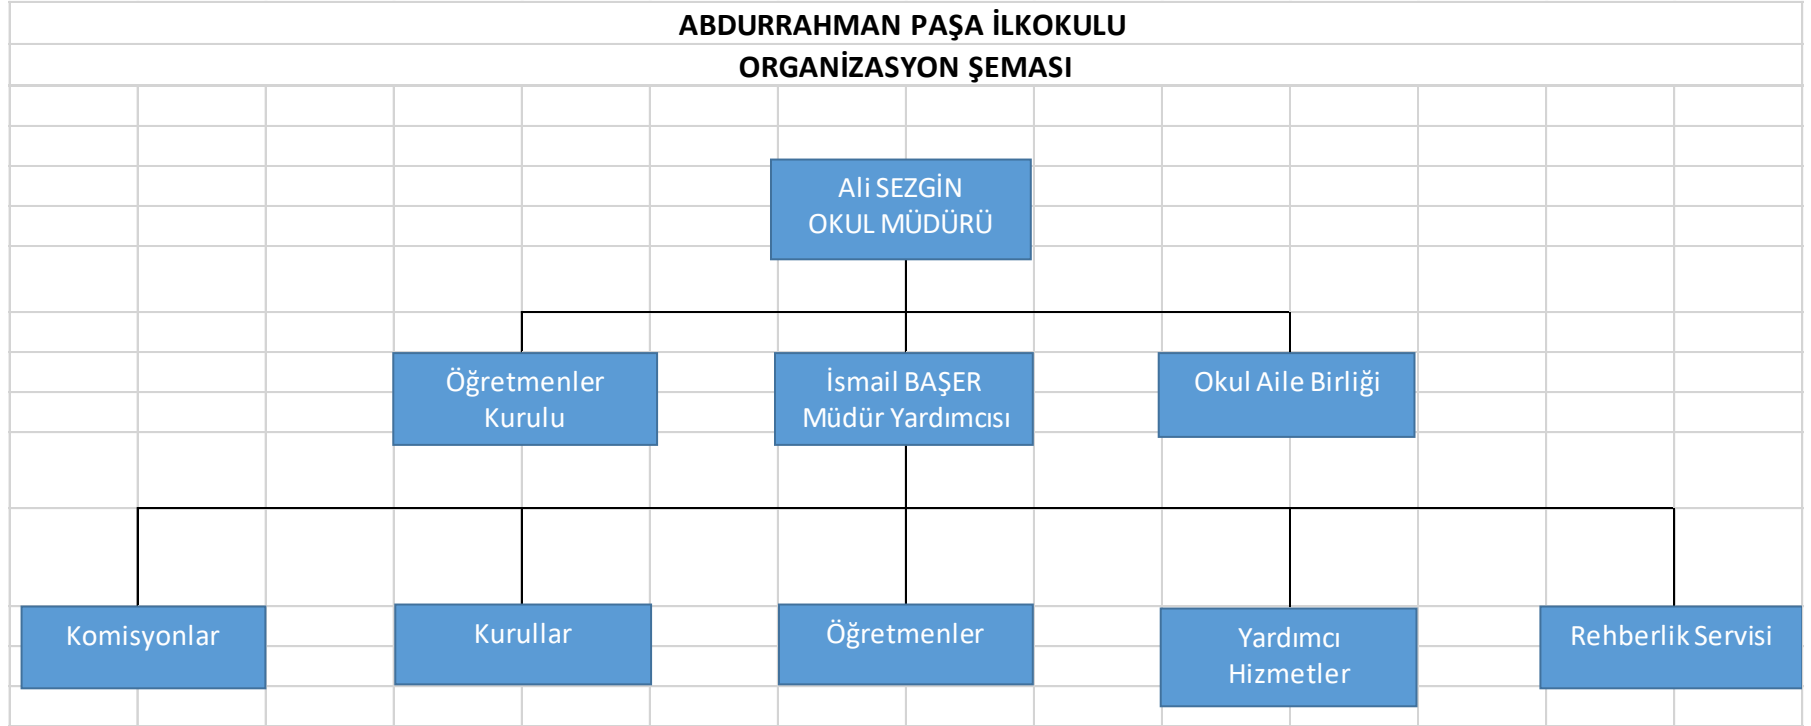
ABDURRAHMAN PAŞA İLKOKULU
ORGANİZASYON ŞEMASI

Ali SEZGİN
OKUL MÜDÜRÜ

Öğretmenler Kurulu

İsmail BAŞER
Müdür Yardımcısı

Okul Aile Birliği

Komisyonlar

Kurullar

Öğretmenler

Yardımcı Hizmetler

Rehberlik Servisi